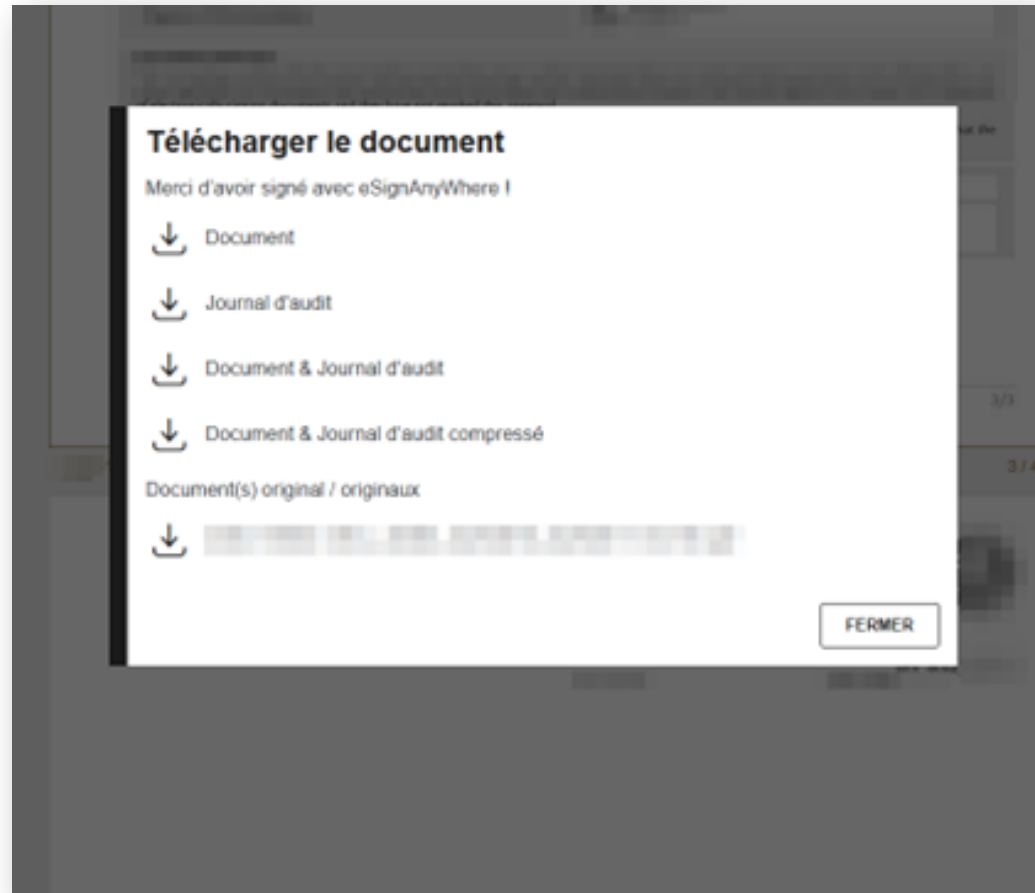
Télécharger le document

Merci d'avoir signé avec eSignAnyWhere !

Document

Journal d'audit

Document & Journal d'audit

Document & Journal d'audit compressé

Document(s) original / originaux

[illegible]

FERMER